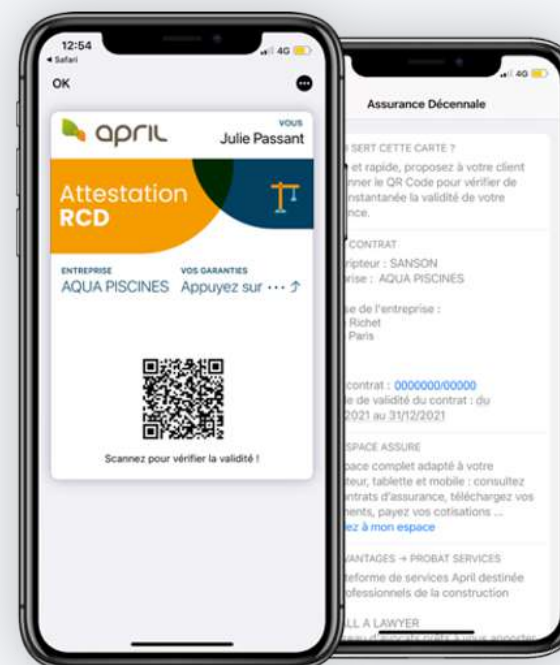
12:54
◂ Safari
4G
OK
april
VOUS
Julie Passant
Attestation RCD
ENTREPRISE
AQUA PISCINES
VOS GARANTIES
Appuyez sur ··· ↑
Scannez pour vérifier la validité !

4G
Assurance Décennale
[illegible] SERT CETTE CARTE ?
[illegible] et rapide, proposez à votre client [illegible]nner le QR Code pour vérifier de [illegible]nstantanée la validité de votre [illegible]nce.
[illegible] CONTRAT
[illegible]ripteur : SANSON
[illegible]rise : AQUA PISCINES
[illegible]se de l'entreprise :
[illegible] Richet
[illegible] Paris
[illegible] contrat : 0000000/00000
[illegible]e de validité du contrat : du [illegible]2021 au 31/12/2021
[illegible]SPACE ASSURE
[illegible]pace complet adapté à votre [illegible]teur, tablette et mobile : consultez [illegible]ntrats d'assurance, téléchargez vos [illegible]ments, payez vos cotisations ...
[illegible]ez à mon espace
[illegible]VANTAGES → PROBAT SERVICES
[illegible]teforme de services April destinée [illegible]ofessionnels de la construction
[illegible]LL A LAWYER
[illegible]